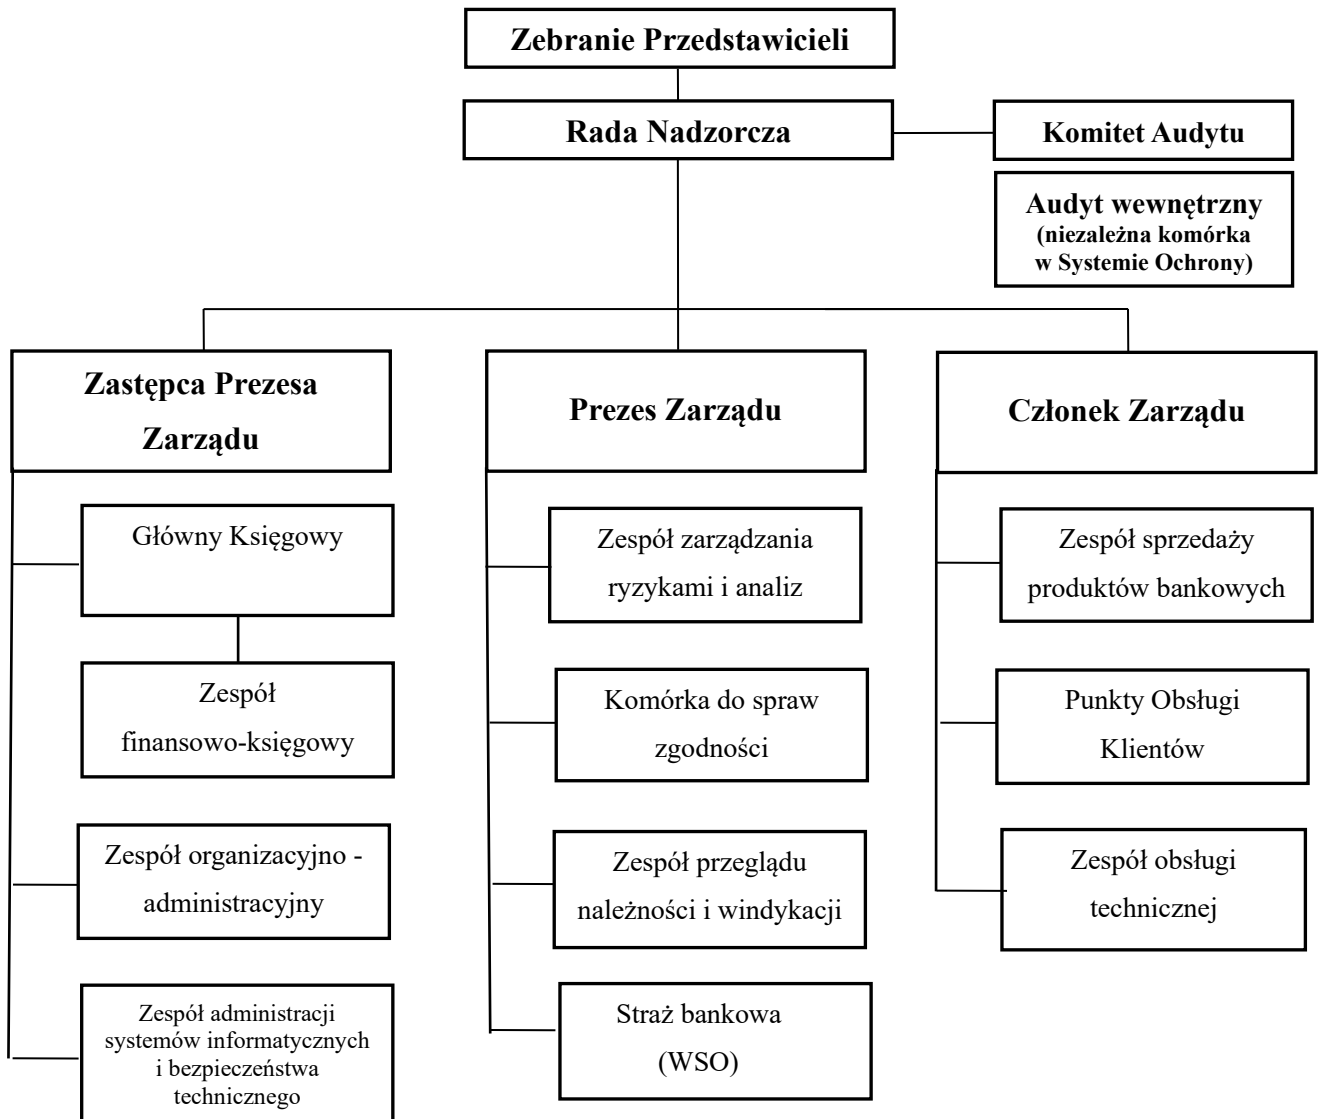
Zebranie Przedstawicieli

Rada Nadzorcza

Komitet Audytu

Audyt wewnętrzny (niezależna komórka w Systemie Ochrony)

Zastępca Prezesa Zarządu

Prezes Zarządu

Członek Zarządu

Główny Księgowy

Zespół finansowo-księgowy

Zespół organizacyjno - administracyjny

Zespół administracji systemów informatycznych i bezpieczeństwa technicznego

Zespół zarządzania ryzykami i analiz

Komórka do spraw zgodności

Zespół przeglądu należności i windykacji

Straż bankowa (WSO)

Zespół sprzedaży produktów bankowych

Punkty Obsługi Klientów

Zespół obsługi technicznej